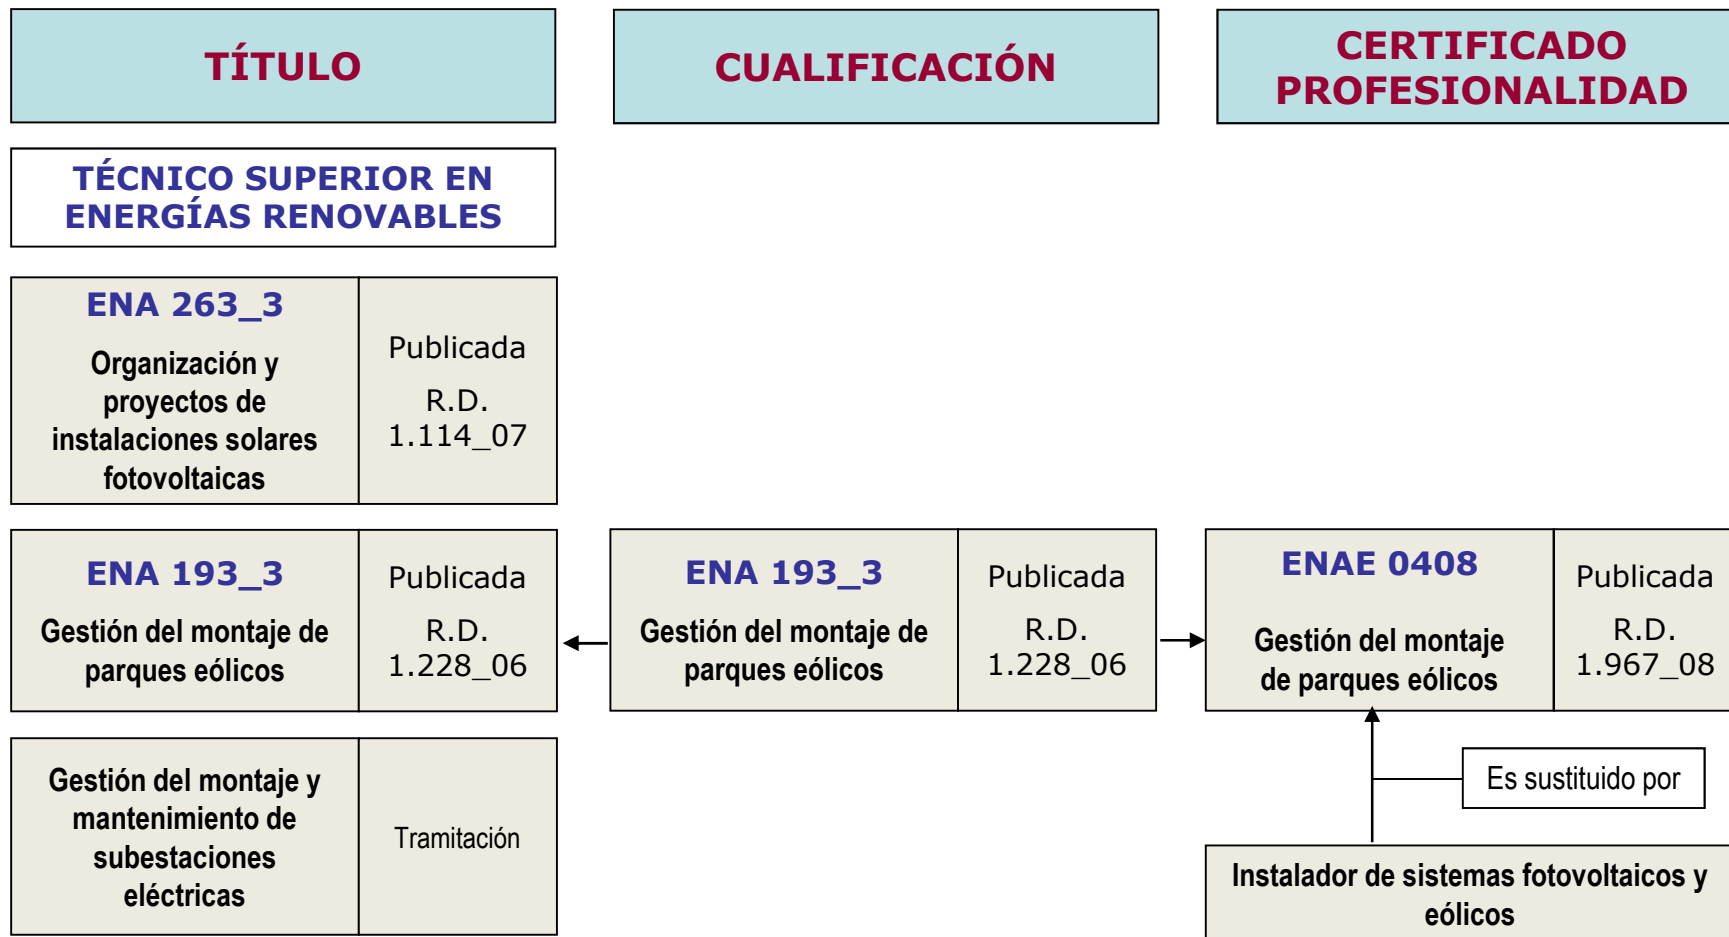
TÍTULO

CUALIFICACIÓN

CERTIFICADO PROFESIONALIDAD

TÉCNICO SUPERIOR EN ENERGÍAS RENOVABLES

ENA 263_3
Organización y proyectos de instalaciones solares fotovoltaicas

Publicada
R.D. 1.114_07

ENA 193_3
Gestión del montaje de parques eólicos

Publicada
R.D. 1.228_06

ENA 193_3
Gestión del montaje de parques eólicos

Publicada
R.D. 1.228_06

ENAE 0408
Gestión del montaje de parques eólicos

Publicada
R.D. 1.967_08

Gestión del montaje y mantenimiento de subestaciones eléctricas

Tramitación

Es sustituido por

Instalador de sistemas fotovoltaicos y eólicos